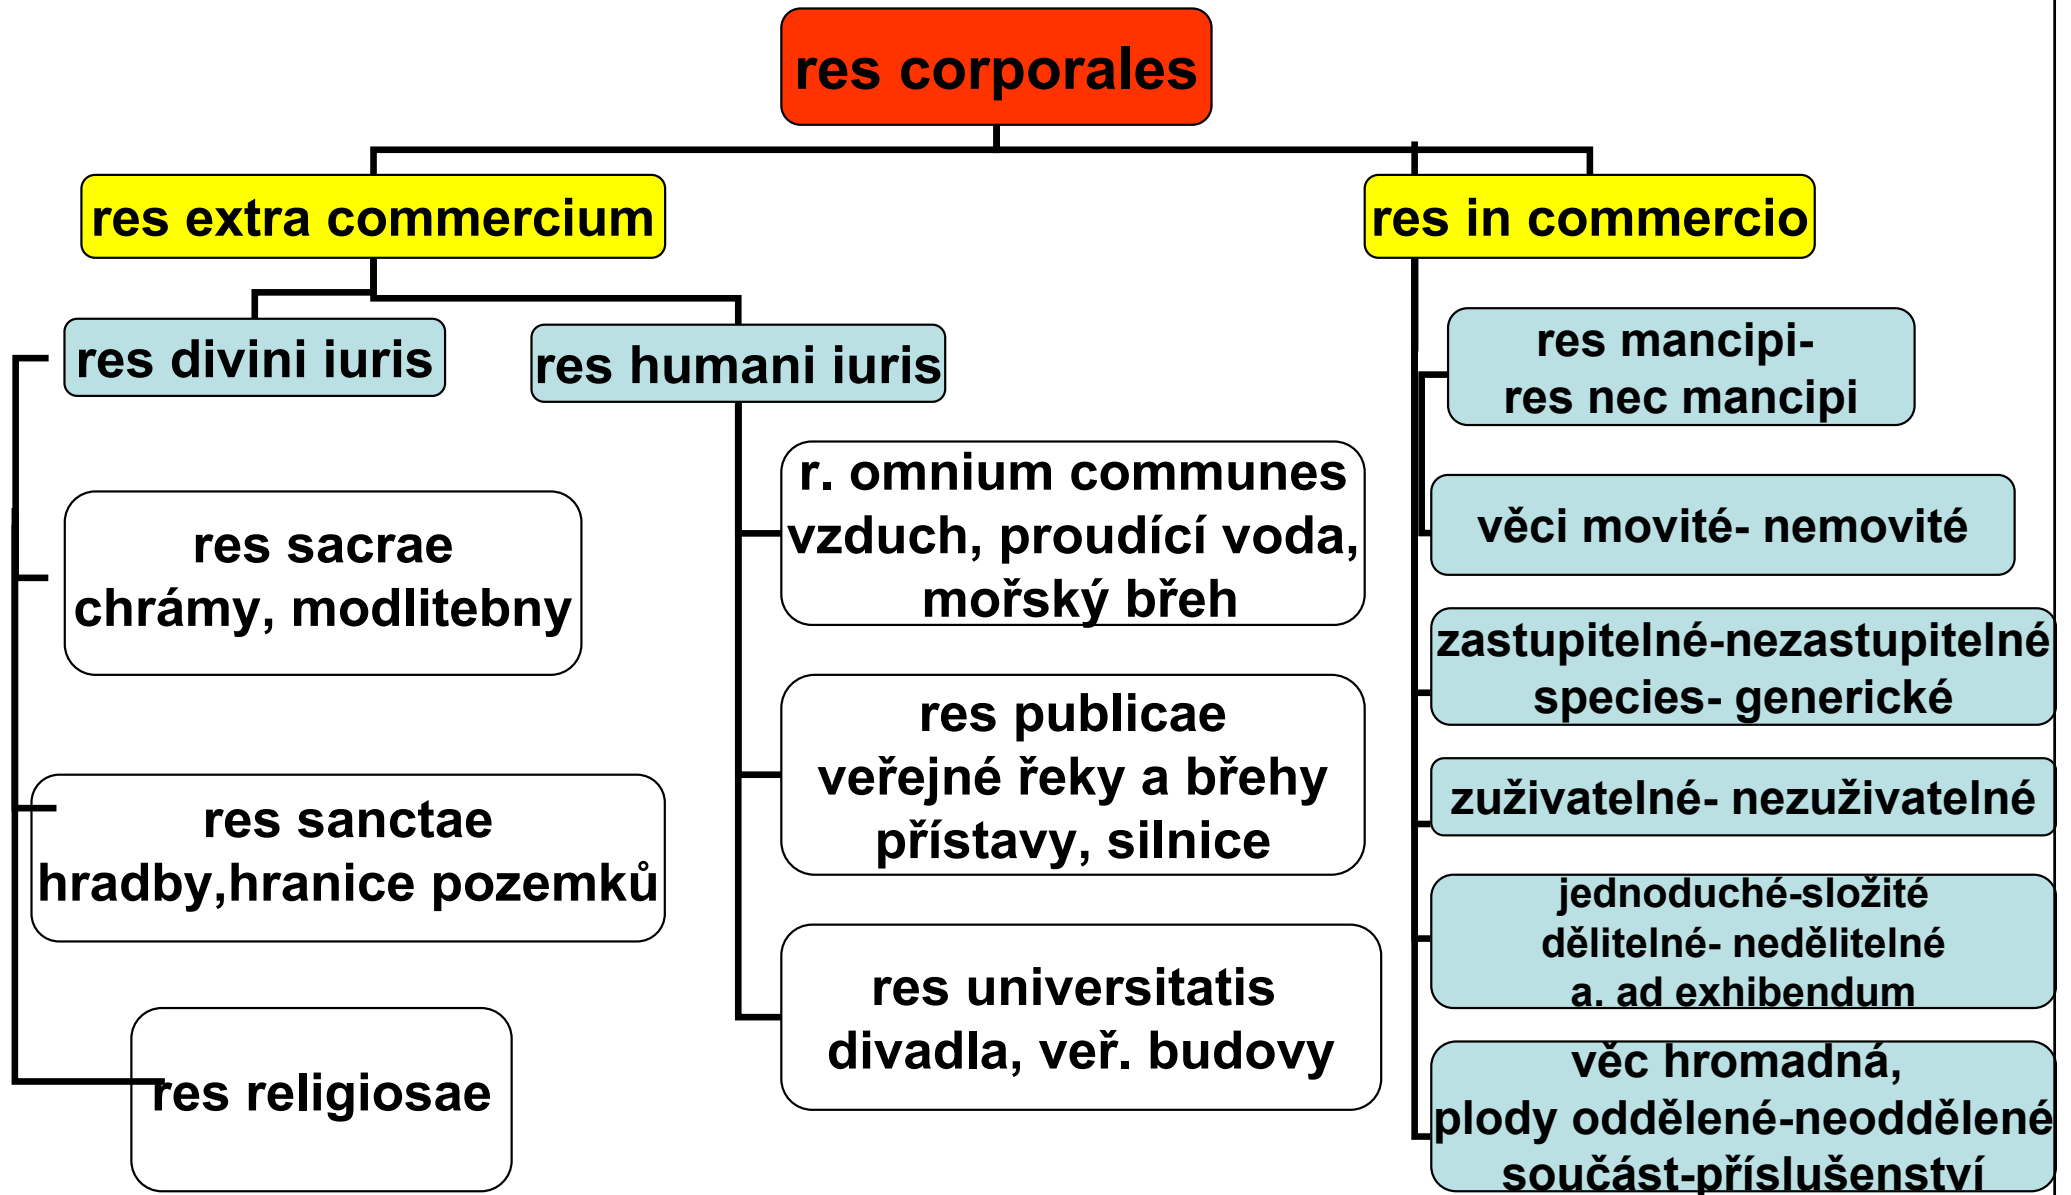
res corporales

res extra commercium

res divini iuris

res sacrae
chrámy, modlitebny

res sanctae
hradby,hranice pozemků

res religiosae

res humani iuris

r. omnium communes
vzduch, proudící voda, mořský břeh

res publicae
veřejné řeky a břehy
přístavy, silnice

res universitatis
divadla, veř. budovy

res in commercio

res mancipi-
res nec mancipi

věci movité- nemovité

zastupitelné-nezastupitelné
species- generické

zuživatelné- nezuživatelné

jednoduché-složité
dělitelné- nedělitelné
a. ad exhibendum

věc hromadná,
plody oddělené-neoddělené
součást-příslušenství